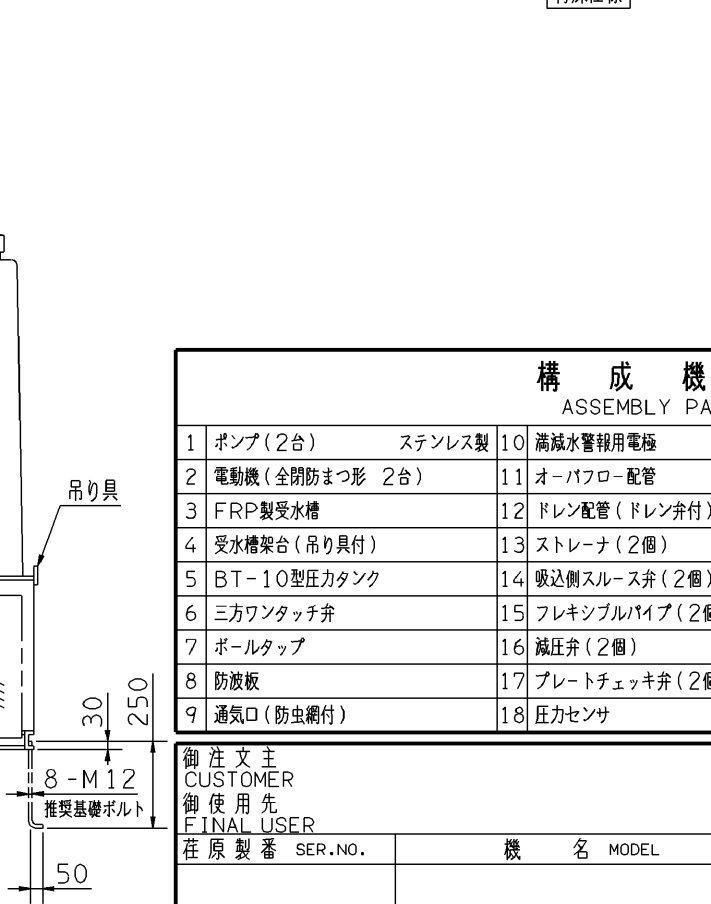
吊り具

30
250
8-M12
推奨基礎ボルト
50

構 成 機
ASSEMBLY PA

| | | | |
|---|---|---|---|
| 1 | ポンプ(2台) ステンレス製 | 10 | 満減水警報用電極 |
| 2 | 電動機(全閉防まつ形 2台) | 11 | オーバフロー配管 |
| 3 | FRP製受水槽 | 12 | ドレン配管(ドレン弁付) |
| 4 | 受水槽架台(吊り具付) | 13 | ストレーナ(2個) |
| 5 | BT-10型圧力タンク | 14 | 吸込側スルース弁(2個) |
| 6 | 三方ワンタッチ弁 | 15 | フレキシブルパイプ(2個 |
| 7 | ボールタップ | 16 | 減圧弁(2個) |
| 8 | 防波板 | 17 | プレートチェッキ弁(2個 |
| 9 | 通気口(防虫網付) | 18 | 圧力センサ |

御注文主
CUSTOMER
御使用先
FINAL USER
荏原製番 SER.NO.
機 名 MODEL